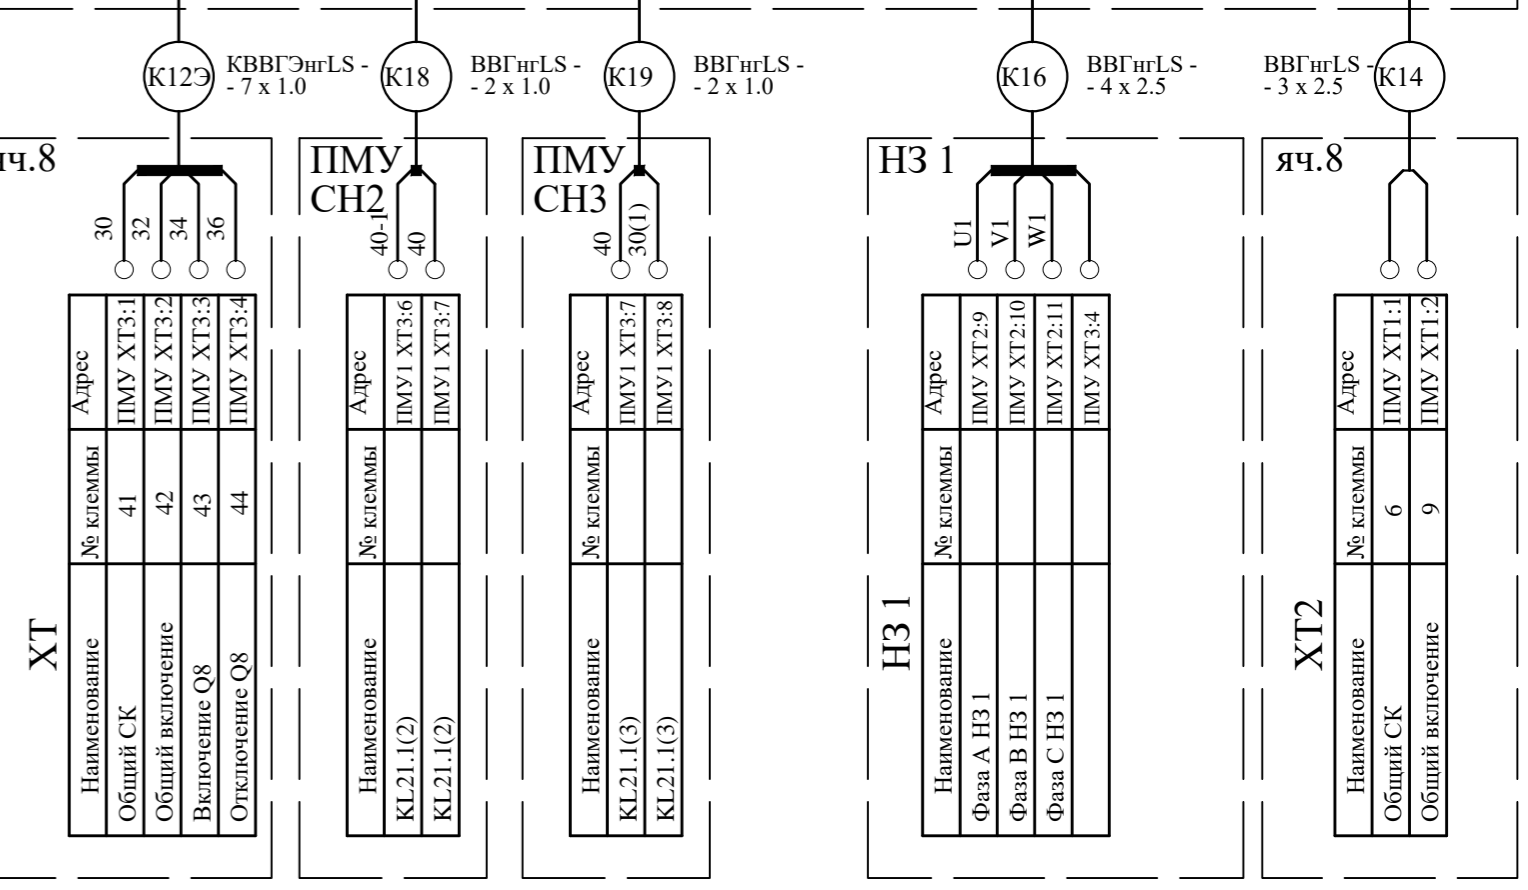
К12Э КВВГЭнгLS - - 7 x 1.0

К18 ВВГнгLS - - 2 x 1.0

К19 ВВГнгLS - - 2 x 1.0

К16 ВВГнгLS - - 4 x 2.5

ВВГнгLS - - 3 x 2.5 К14

яч.8

30 32 34 36

| Наименование | № клеммы | Адрес |
|---|---|---|
| Общий СК | 41 | ПМУ XT3:1 |
| Общий включение | 42 | ПМУ XT3:2 |
| Включение Q8 | 43 | ПМУ XT3:3 |
| Отключение Q8 | 44 | ПМУ XT3:4 |

XT

ПМУ СН2

40-1 40

| Наименование | № клеммы | Адрес |
|---|---|---|
| KL21.1(2) | | ПМУ1 XT3:6 |
| KL21.1(2) | | ПМУ1 XT3:7 |

ПМУ СН3

40 30(1)

| Наименование | № клеммы | Адрес |
|---|---|---|
| KL21.1(3) | | ПМУ1 XT3:7 |
| KL21.1(3) | | ПМУ1 XT3:8 |

НЗ 1

U1 V1 W1

| Наименование | № клеммы | Адрес |
|---|---|---|
| Фаза А НЗ 1 | | ПМУ XT2:9 |
| Фаза В НЗ 1 | | ПМУ XT2:10 |
| Фаза С НЗ 1 | | ПМУ XT2:11 |
| | | ПМУ XT3:4 |

НЗ 1

яч.8

| Наименование | № клеммы | Адрес |
|---|---|---|
| Общий СК | 6 | ПМУ XT1:1 |
| Общий включение | 9 | ПМУ XT1:2 |

XT2